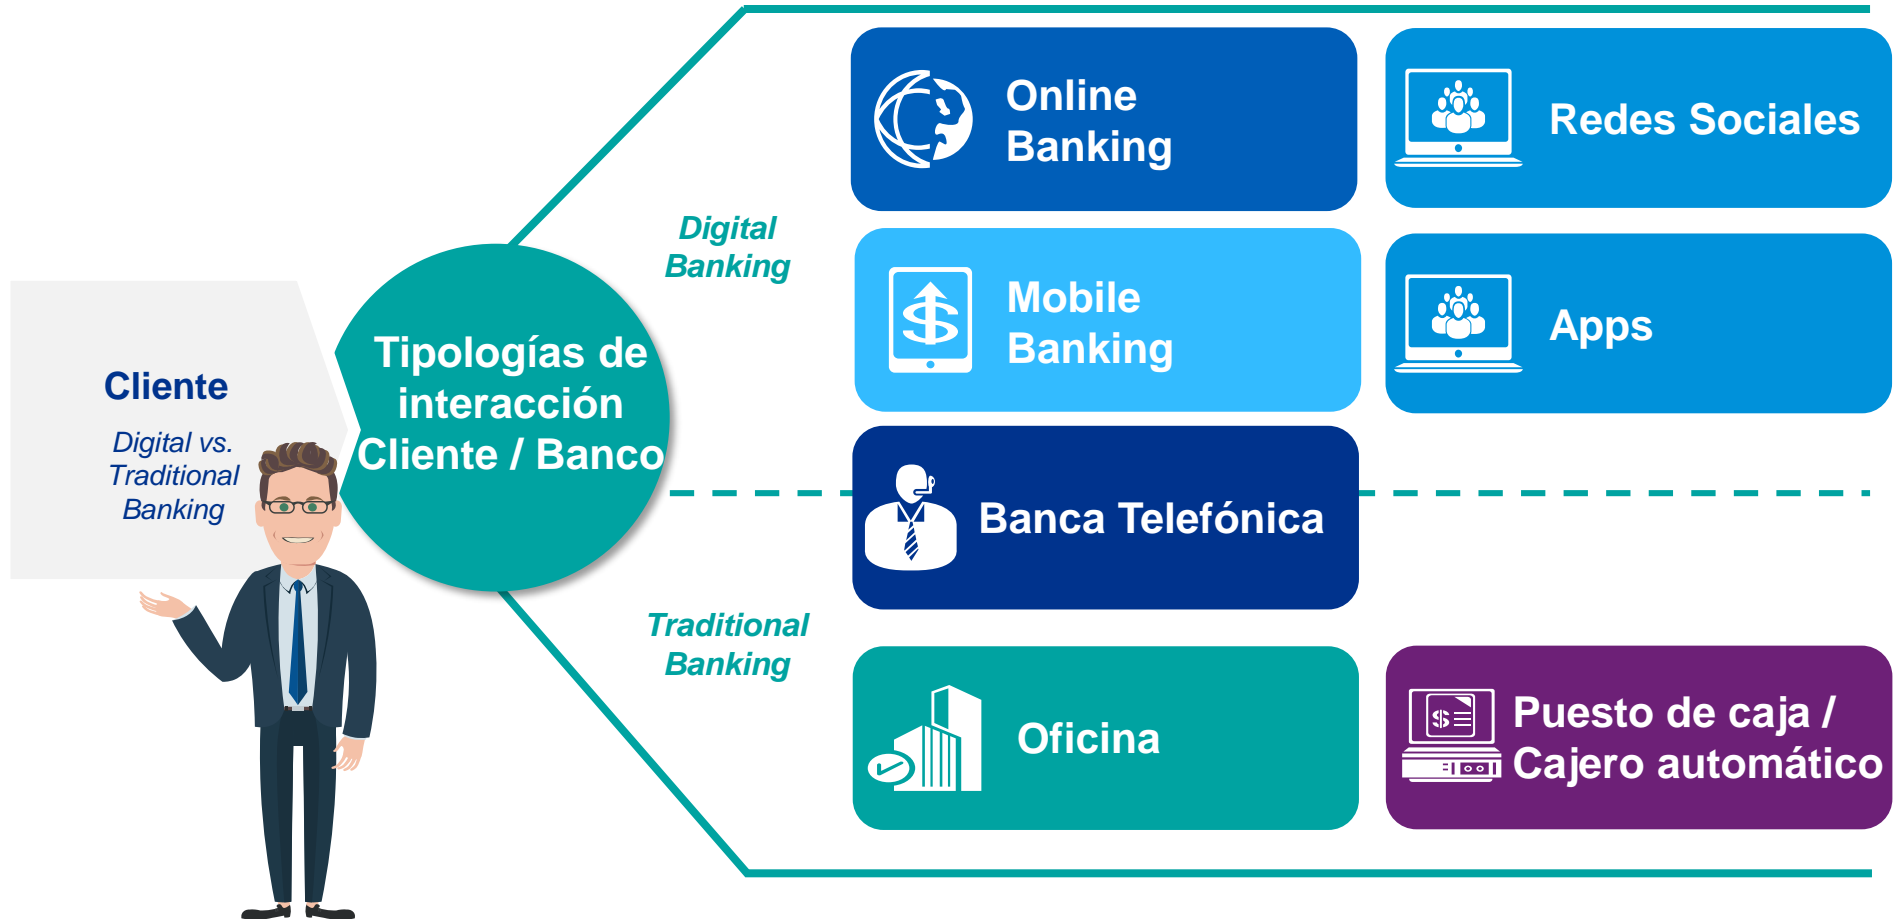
Cliente

Digital vs. Traditional Banking

Tipologías de interacción Cliente / Banco

Digital Banking

Online Banking

Redes Sociales

Mobile Banking

Apps

Banca Telefónica

Traditional Banking

Oficina

Puesto de caja / Cajero automático